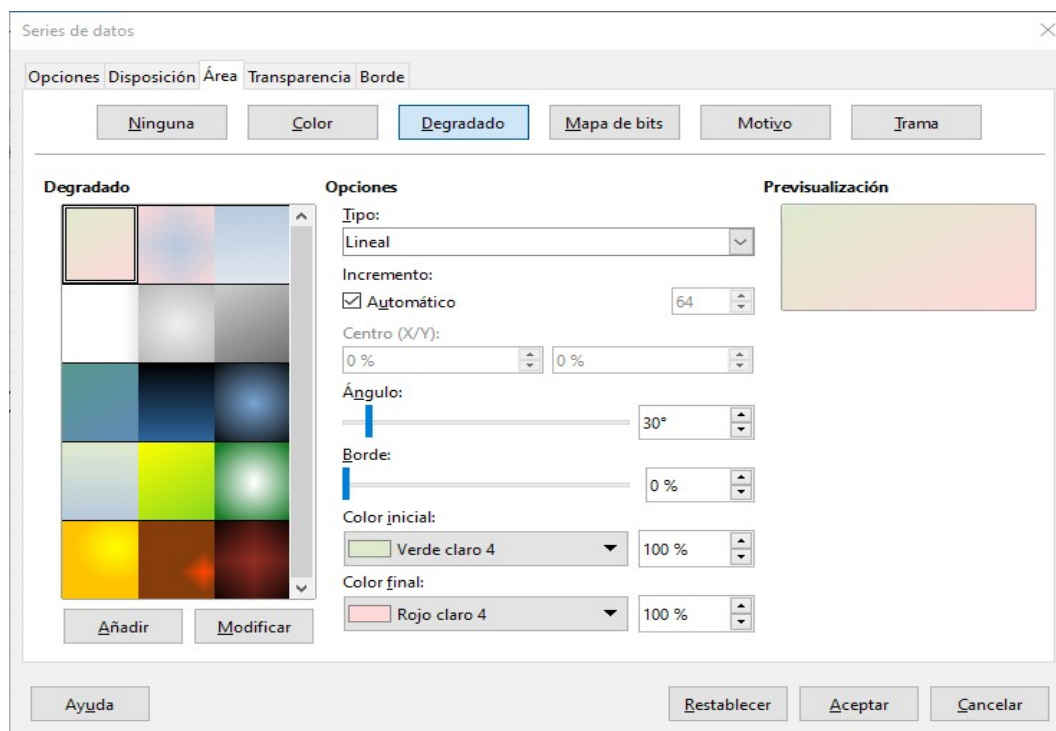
Series de datos

Opciones Disposición Área Transparencia Borde

Ninguna Color Degradado Mapa de bits Motivo Trama

Degradado

Añadir Modificar

Opciones

Tipo:

Lineal

Incremento:

Automático 64

Centro (X/Y):

0 % 0 %

Ángulo:

30°

Borde:

0 %

Color inicial:

Verde claro 4 100 %

Color final:

Rojo claro 4 100 %

Previsualización

Ayuda Restablecer Aceptar Cancelar